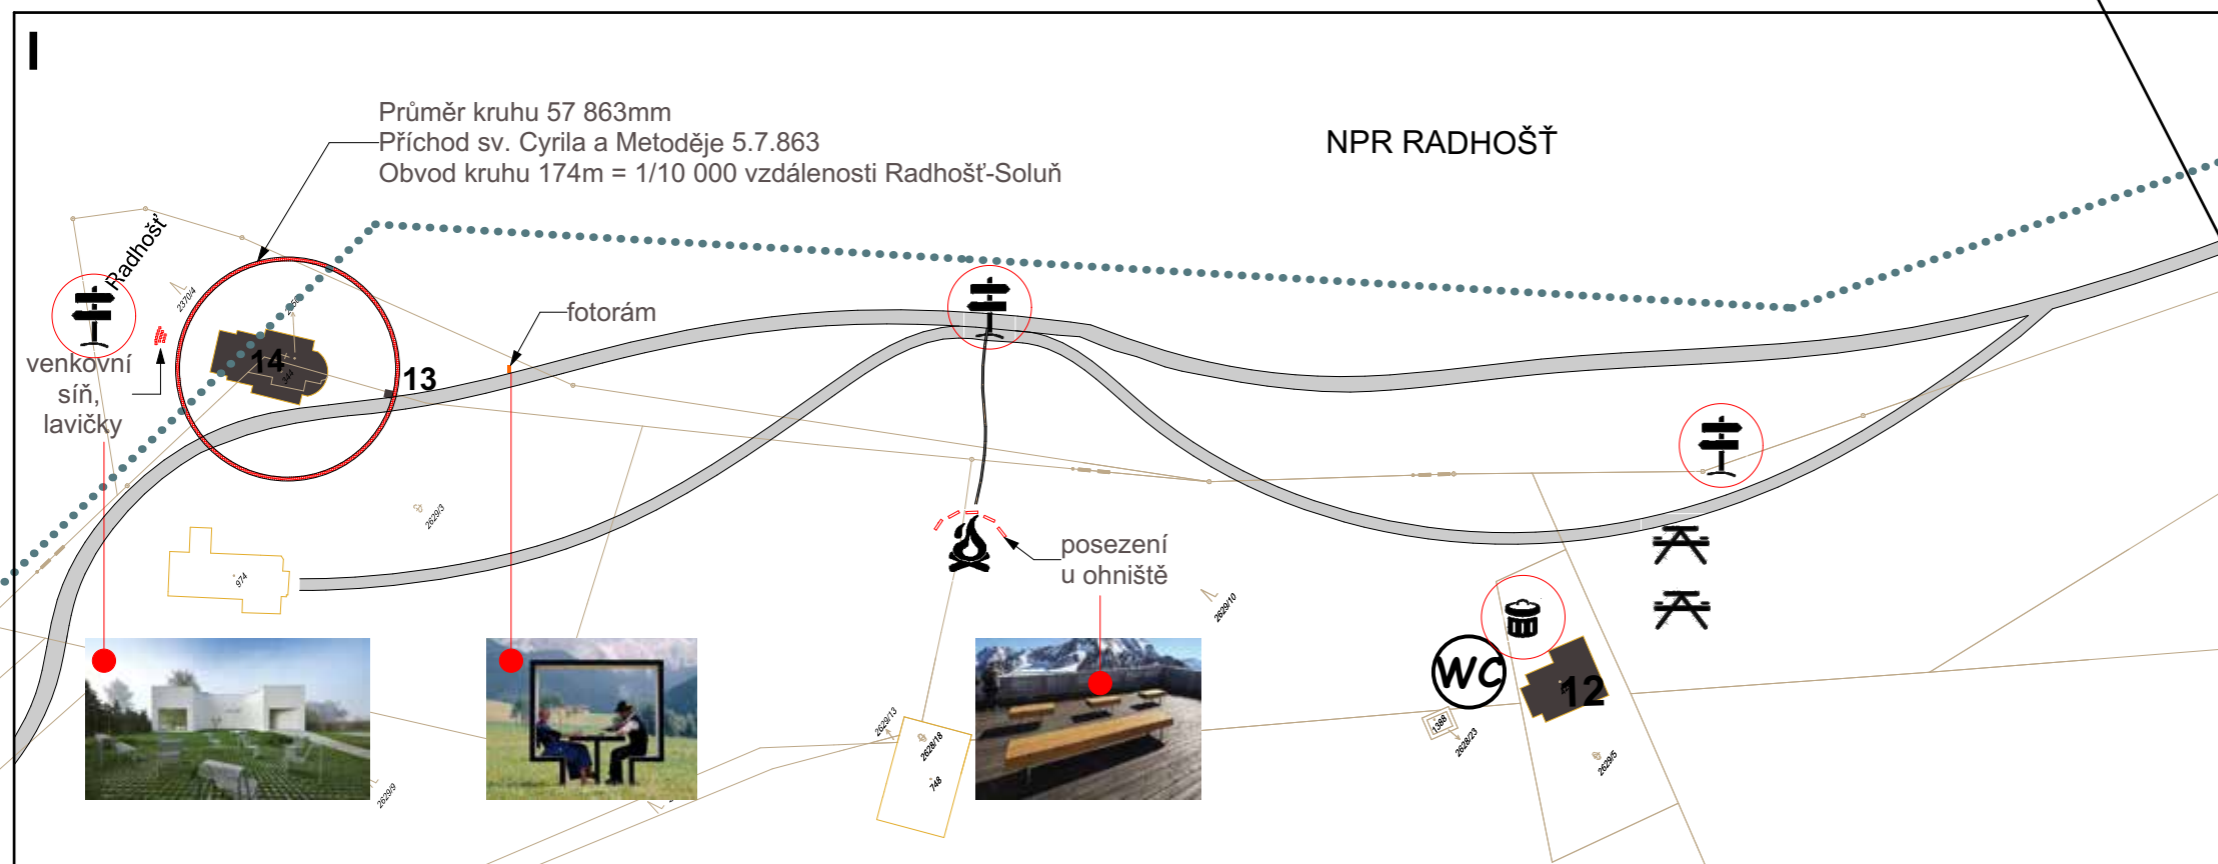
I

Průměr kruhu 57 863mm
Příchod sv. Cyrila a Metoděje 5.7.863
Obvod kruhu 174m = 1/10 000 vzdálenosti Radhošť-Soluň

NPR RADHOŠŤ

Radhošť

2370/4

14

13

fotorám

venkovní síň, lavičky

2629/3

974

posezení u ohniště

2629/10

2629/13

2629/18

748

1366

2629/23

2629/5

2629/9

WC

12